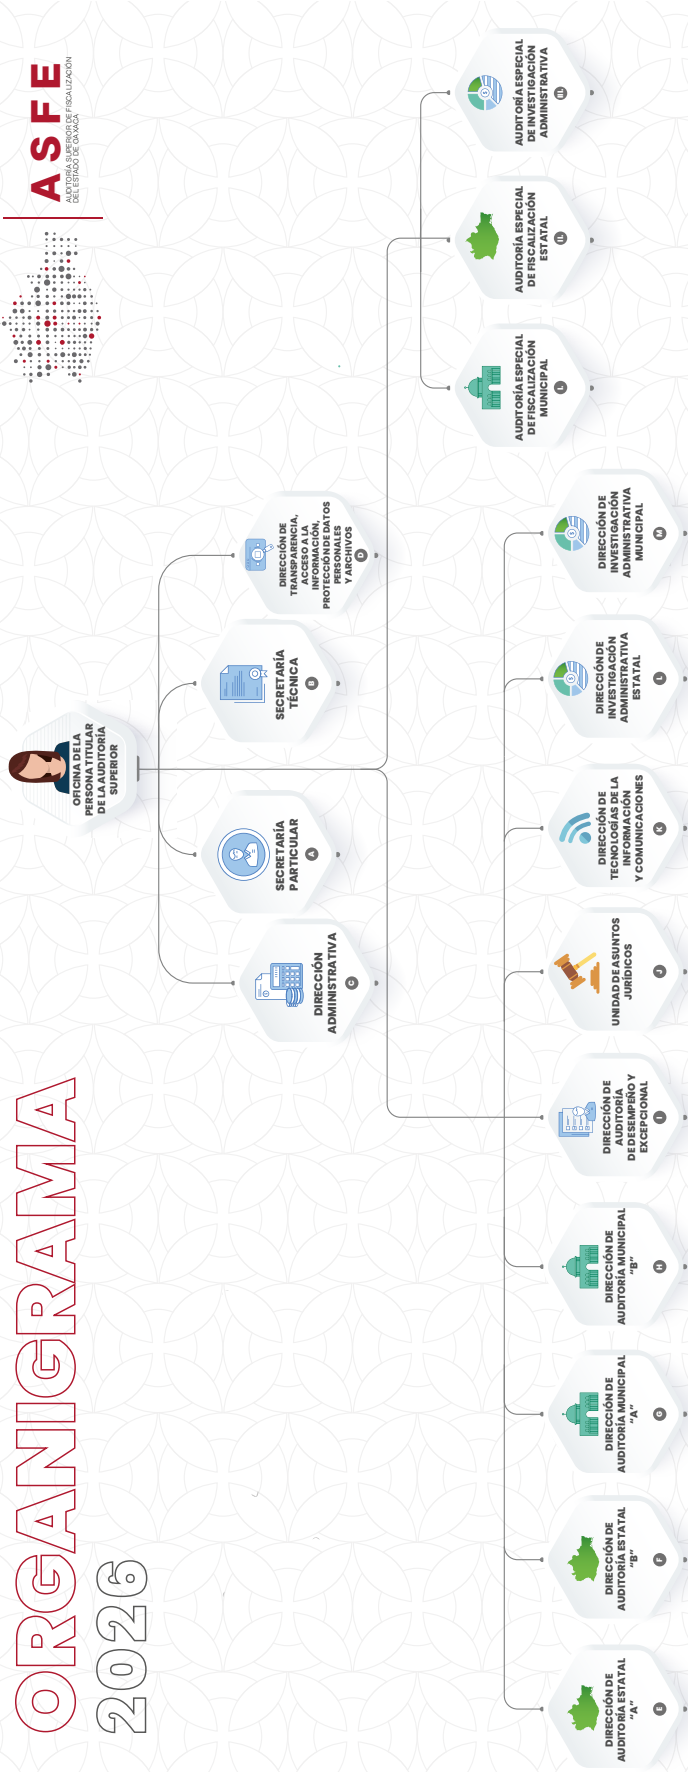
ASFE
AUDITORÍA SUPERIOR DE FISCALIZACIÓN DEL ESTADO DE OAXACA

ORGANIGRAMA
2026

OFICINA DE LA PERSONA TITULAR DE LA AUDITORÍA SUPERIOR

SECRETARÍA PARTICULAR
A

SECRETARÍA TÉCNICA
B

DIRECCIÓN ADMINISTRATIVA
C

DIRECCIÓN DE TRANSPARENCIA, ACCESO A LA INFORMACIÓN, PROTECCIÓN DE DATOS PERSONALES Y ARCHIVOS
D

AUDITORÍA ESPECIAL DE FISCALIZACIÓN MUNICIPAL
I.

AUDITORÍA ESPECIAL DE FISCALIZACIÓN ESTATAL
II.

AUDITORÍA ESPECIAL DE INVESTIGACIÓN ADMINISTRATIVA
III.

DIRECCIÓN DE AUDITORÍA ESTATAL "A"
E

DIRECCIÓN DE AUDITORÍA ESTATAL "B"
F

DIRECCIÓN DE AUDITORÍA MUNICIPAL "A"
G

DIRECCIÓN DE AUDITORÍA MUNICIPAL "B"
H

DIRECCIÓN DE AUDITORÍA DE DESEMPEÑO Y EXCEPCIONAL
I

UNIDAD DE ASUNTOS JURÍDICOS
J

DIRECCIÓN DE TECNOLOGÍAS DE LA INFORMACIÓN Y COMUNICACIONES
K

DIRECCIÓN DE INVESTIGACIÓN ADMINISTRATIVA ESTATAL
L

DIRECCIÓN DE INVESTIGACIÓN ADMINISTRATIVA MUNICIPAL
M